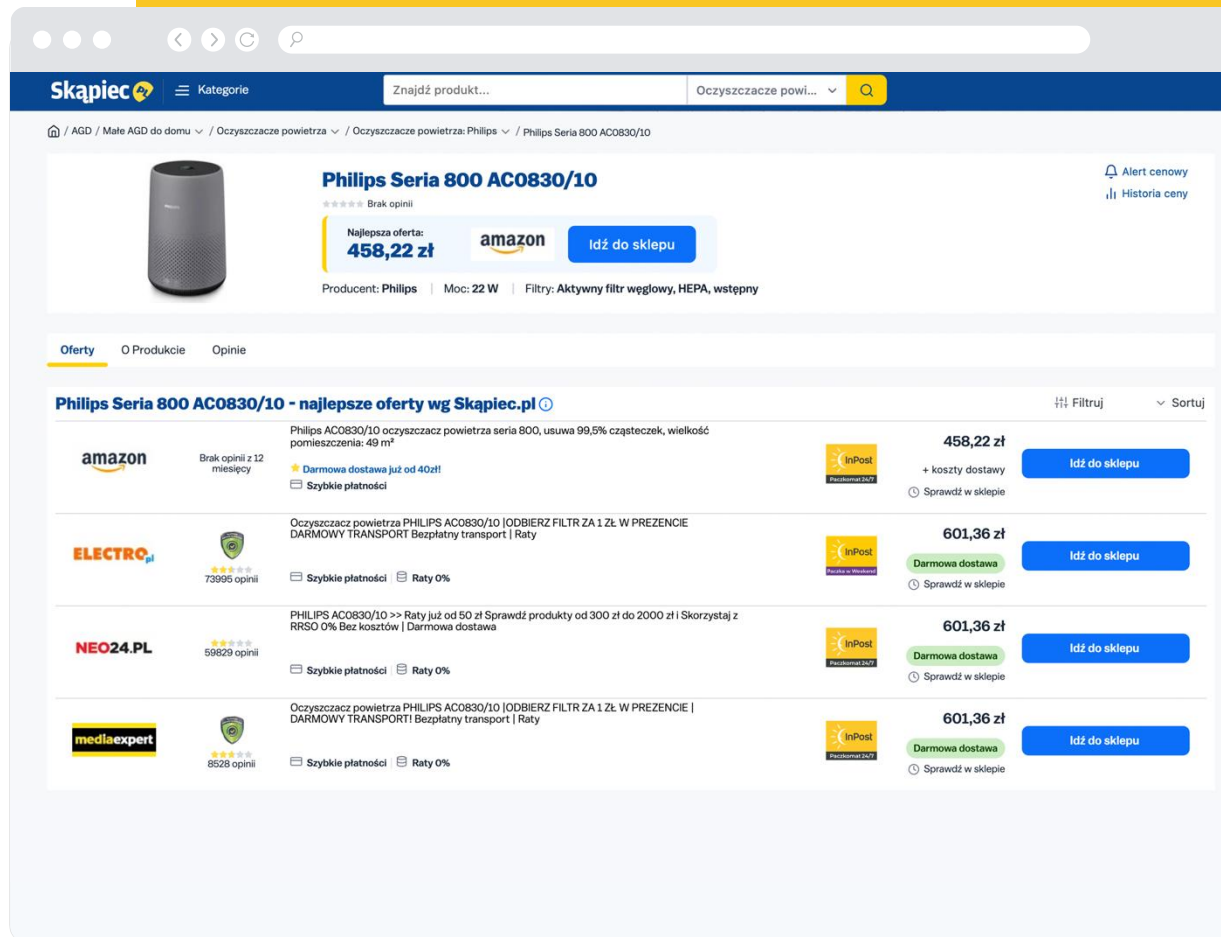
Skąpiec
Kategorie
Znajdź produkt...
Oczyszczacze powi...

/ AGD / Małe AGD do domu / Oczyszczacze powietrza / Oczyszczacze powietrza: Philips / Philips Seria 800 AC0830/10

Philips Seria 800 AC0830/10
Brak opinii
Najlepsza oferta:
458,22 zł
amazon
Idź do sklepu
Producent: Philips | Moc: 22 W | Filtry: Aktywny filtr węglowy, HEPA, wstępny

Alert cenowy
Historia ceny

Oferty O Produkcie Opinie

Philips Seria 800 AC0830/10 - najlepsze oferty wg Skąpiec.pl
Filtruj
Sortuj

amazon
Brak opinii z 12 miesięcy
Philips AC0830/10 oczyszczacz powietrza seria 800, usuwa 99,5% cząsteczek, wielkość pomieszczenia: 49 m²
Darmowa dostawa już od 40zł!
Szybkie płatności
InPost
Paczkomat 24/7
458,22 zł
+ koszty dostawy
Sprawdź w sklepie
Idź do sklepu

ELECTRO.pl
73995 opinii
Oczyszczacz powietrza PHILIPS AC0830/10 |ODBIERZ FILTR ZA 1 ZŁ W PREZENCIE DARMOWY TRANSPORT Bezpłatny transport | Raty
Szybkie płatności Raty 0%
InPost
Paczka w Weekend
601,36 zł
Darmowa dostawa
Sprawdź w sklepie
Idź do sklepu

NEO24.PL
59829 opinii
PHILIPS AC0830/10 >> Raty już od 50 zł Sprawdź produkty od 300 zł do 2000 zł i Skorzystaj z RRSO 0% Bez kosztów | Darmowa dostawa
Szybkie płatności Raty 0%
InPost
Paczkomat 24/7
601,36 zł
Darmowa dostawa
Sprawdź w sklepie
Idź do sklepu

mediaexpert
8528 opinii
Oczyszczacz powietrza PHILIPS AC0830/10 |ODBIERZ FILTR ZA 1 ZŁ W PREZENCIE | DARMOWY TRANSPORT! Bezpłatny transport | Raty
Szybkie płatności Raty 0%
InPost
Paczkomat 24/7
601,36 zł
Darmowa dostawa
Sprawdź w sklepie
Idź do sklepu